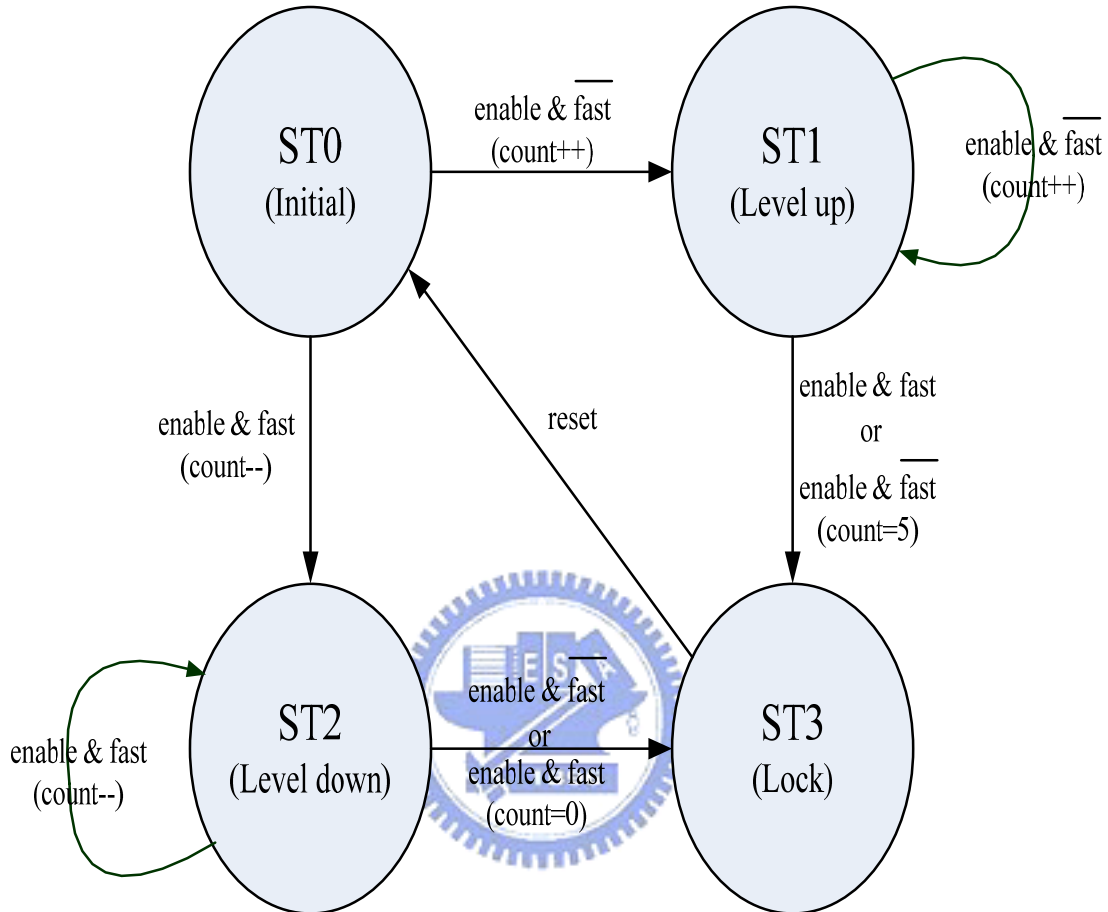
ST0
(Initial)

enable & $\overline{\text{fast}}$
(count++)

ST1
(Level up)

enable & $\overline{\text{fast}}$
(count++)

enable & fast
(count--)

reset

enable & fast
or
enable & $\overline{\text{fast}}$
(count=5)

enable & fast
(count--)

ST2
(Level down)

enable & $\overline{\text{fast}}$
or
enable & fast
(count=0)

ST3
(Lock)